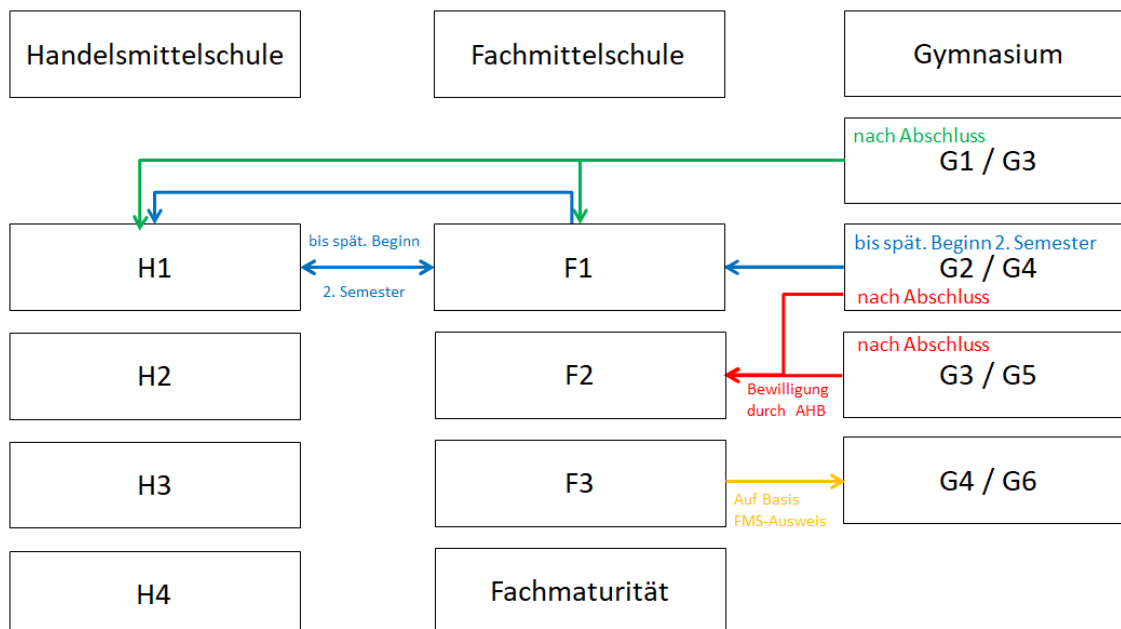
Handelsmittelschule

Fachmittelschule

Gymnasium

nach Abschluss

G1 / G3

H1

bis spät. Beginn

2. Semester

F1

bis spät. Beginn 2. Semester

G2 / G4

nach Abschluss

H2

F2

nach Abschluss

G3 / G5

Bewilligung durch AHB

H3

F3

Auf Basis FMS-Ausweis

G4 / G6

H4

Fachmaturität